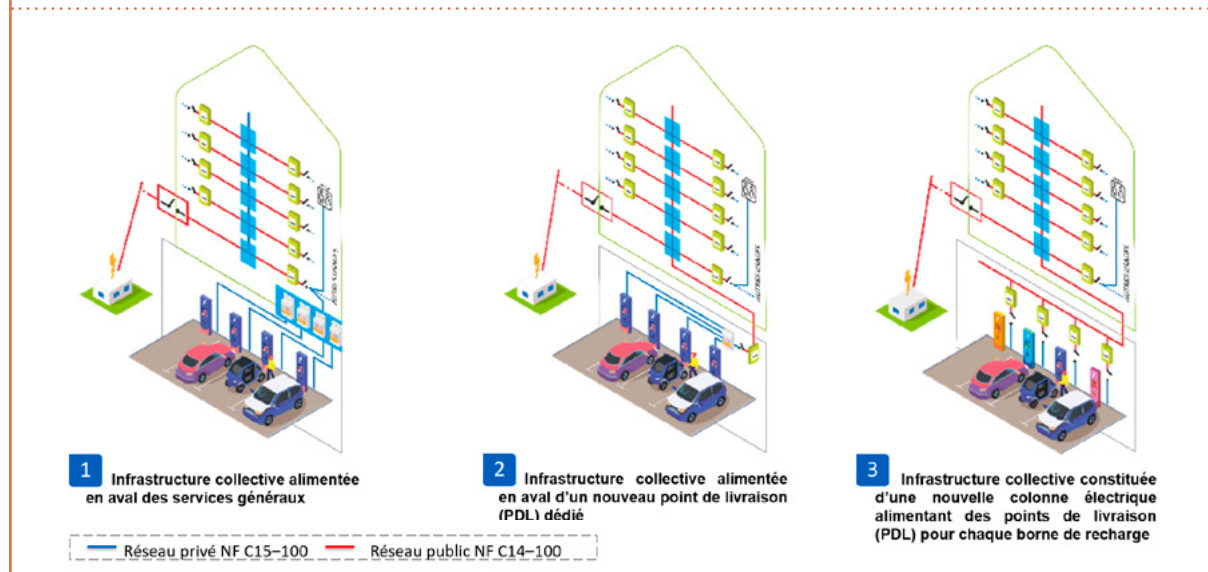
1 Infrastructure collective alimentée en aval des services généraux

2 Infrastructure collective alimentée en aval d'un nouveau point de livraison (PDL) dédié

3 Infrastructure collective constituée d'une nouvelle colonne électrique alimentant des points de livraison (PDL) pour chaque borne de recharge

Réseau privé NF C15–100
Réseau public NF C14–100